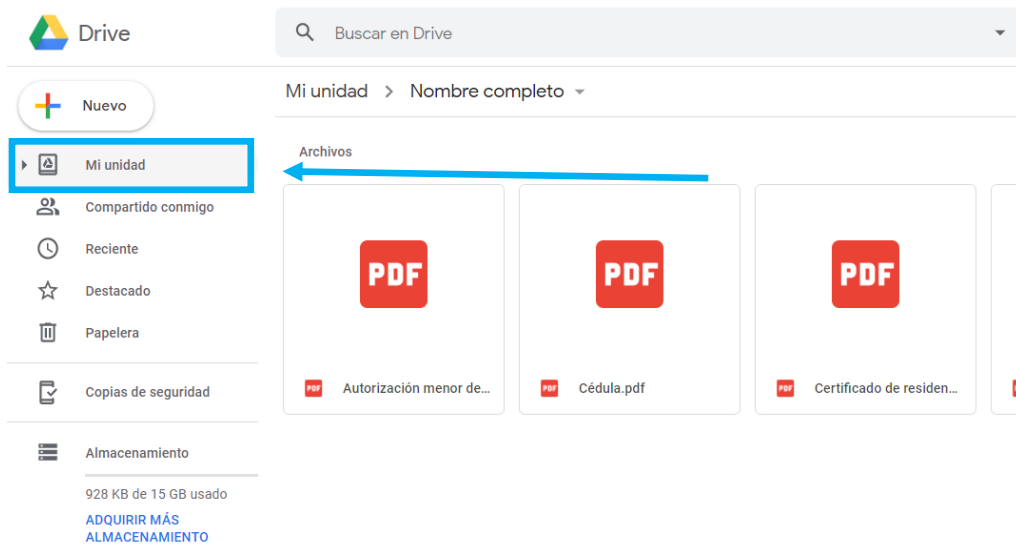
Drive

Buscar en Drive

Nuevo

Mi unidad

Compartido conmigo

Reciente

Destacado

Papelera

Copias de seguridad

Almacenamiento

928 KB de 15 GB usado

ADQUIRIR MÁS ALMACENAMIENTO

Mi unidad > Nombre completo

Archivos

PDF

Autorización menor de...

PDF

Cédula.pdf

PDF

Certificado de residen...